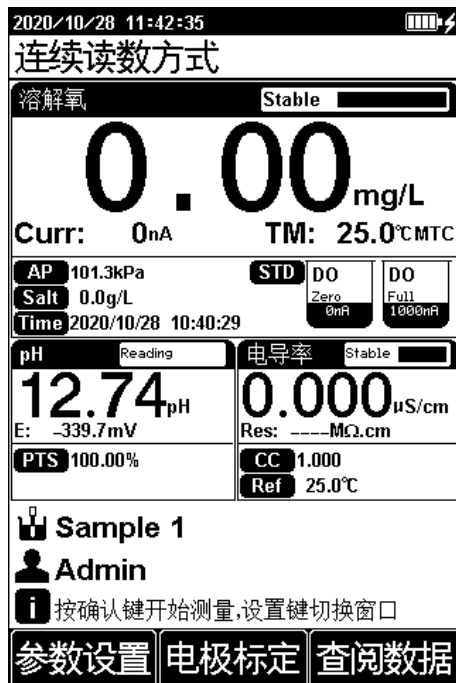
2020/10/28 11:42:35

连续读数方式

溶解氧 Stable

0.00 mg/L

Curr: 0nA TM: 25.0℃MTC

AP 101.3kPa
Salt 0.0g/L
Time 2020/10/28 10:40:29

STD DO Zero 0nA DO Full 1000nA

pH Reading
12.74 pH
E: -339.7mV
PTS 100.00%

电导率 Stable
0.000 μS/cm
Res: ----MΩ.cm
CC 1.000
Ref 25.0℃

Sample 1

Admin

按确认键开始测量,设置键切换窗口

参数设置 电极标定 查阅数据